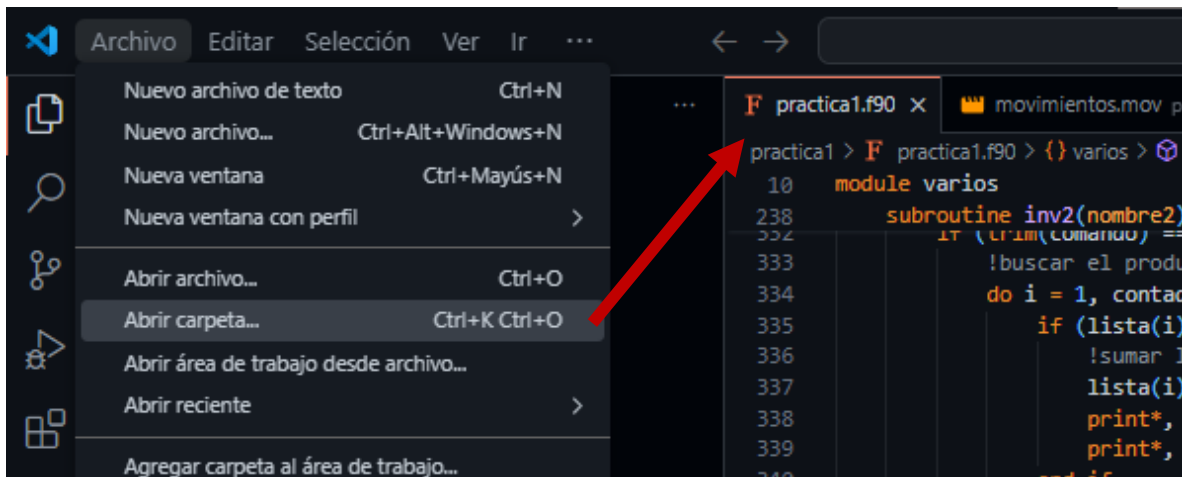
Archivo Editar Selección Ver Ir ···

Nuevo archivo de texto Ctrl+N
Nuevo archivo... Ctrl+Alt+Windows+N
Nueva ventana Ctrl+Mayús+N
Nueva ventana con perfil >

Abrir archivo... Ctrl+O
Abrir carpeta... Ctrl+K Ctrl+O
Abrir área de trabajo desde archivo...
Abrir reciente >

Agregar carpeta al área de trabajo...

···

practica1.f90 ×
movimientos.mov

practica1 > practica1.f90 > {} varios >

10 module varios
238 subroutine inv2(nombre2)
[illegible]
333 !buscar el produ
334 do i = 1, contac
335 if (lista(i)
336 !sumar
337 lista(i)
338 print*,
339 print*,
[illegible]